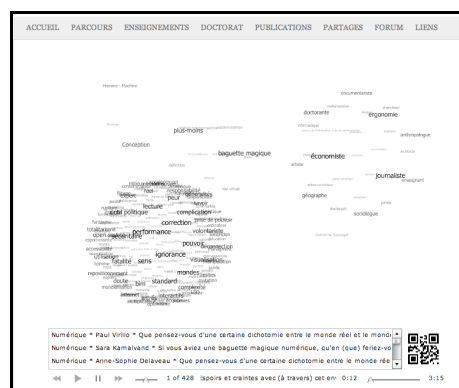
ACCUEIL PARCOURS ENSEIGNEMENTS DOCTORAT PUBLICATIONS PARTAGES FORUM LIENS

Homme - Machine

plus-moins

Conception

baguette magique

doctorante

ergonomie

anthropologue

économiste

journaliste

géographe

sociologue

lecture

complication

correction

performance

pouvoir

ignorance

sens

fatalité

mondes

standard

Numérique * Paul Virilio * Que pensez-vous d'une certaine dichotomie entre le monde réel et le mond

Numérique * Sara Kamalvand * Si vous aviez une baguette magique numérique, qu'en (que) feriez-vo

Numérique * Anne-Sophie Delaveau * Que pensez-vous d'une certaine dichotomie entre le monde rée

1 of 428 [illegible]spoirs et craintes avec (à travers) cet en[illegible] 0:12 3:15